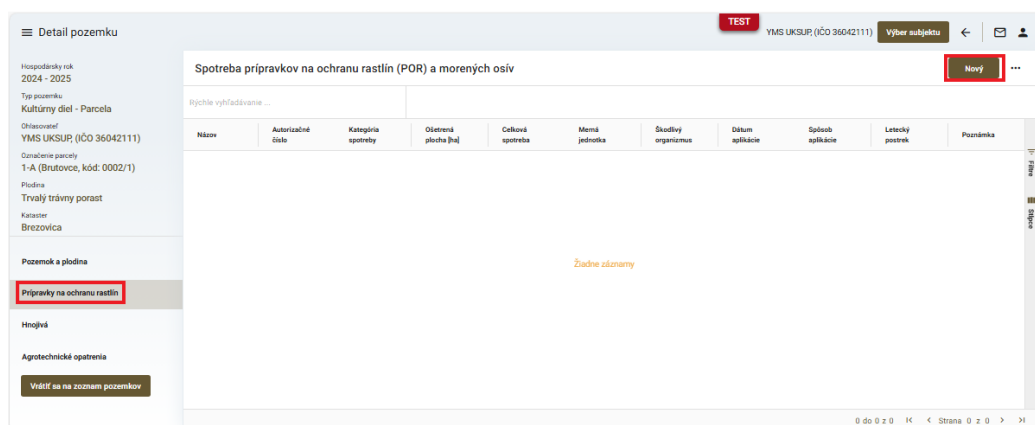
≡ Detail pozemku

TEST

YMS UKSUP, (IČO 36042111) Výber subjektu

Hospodársky rok
2024 - 2025
Typ pozemku
Kultúrny diel - Parcela
Ohlasovateľ
YMS UKSUP, (IČO 36042111)
Označenie parcely
1-A (Brutovce, kód: 0002/1)
Plodina
Trvalý trávny porast
Kataster
Brezovica

Pozemok a plodina

Prípravky na ochranu rastlín

Hnojivá

Agrotechnické opatrenia

Vrátiť sa na zoznam pozemkov

Spotreba prípravkov na ochranu rastlín (POR) a morených osív

Nový

Rýchle vyhľadávanie ...

| Názov | Autorizačné číslo | Kategória spotreby | Ošetrená plocha [ha] | Celková spotreba | Merná jednotka | Škodlivý organizmus | Dátum aplikácie | Spôsob aplikácie | Letecký postrek | Poznámka |
|---|---|---|---|---|---|---|---|---|---|---|

Žiadne záznamy

Filtre
Stĺpce

0 do 0 z 0 Strana 0 z 0